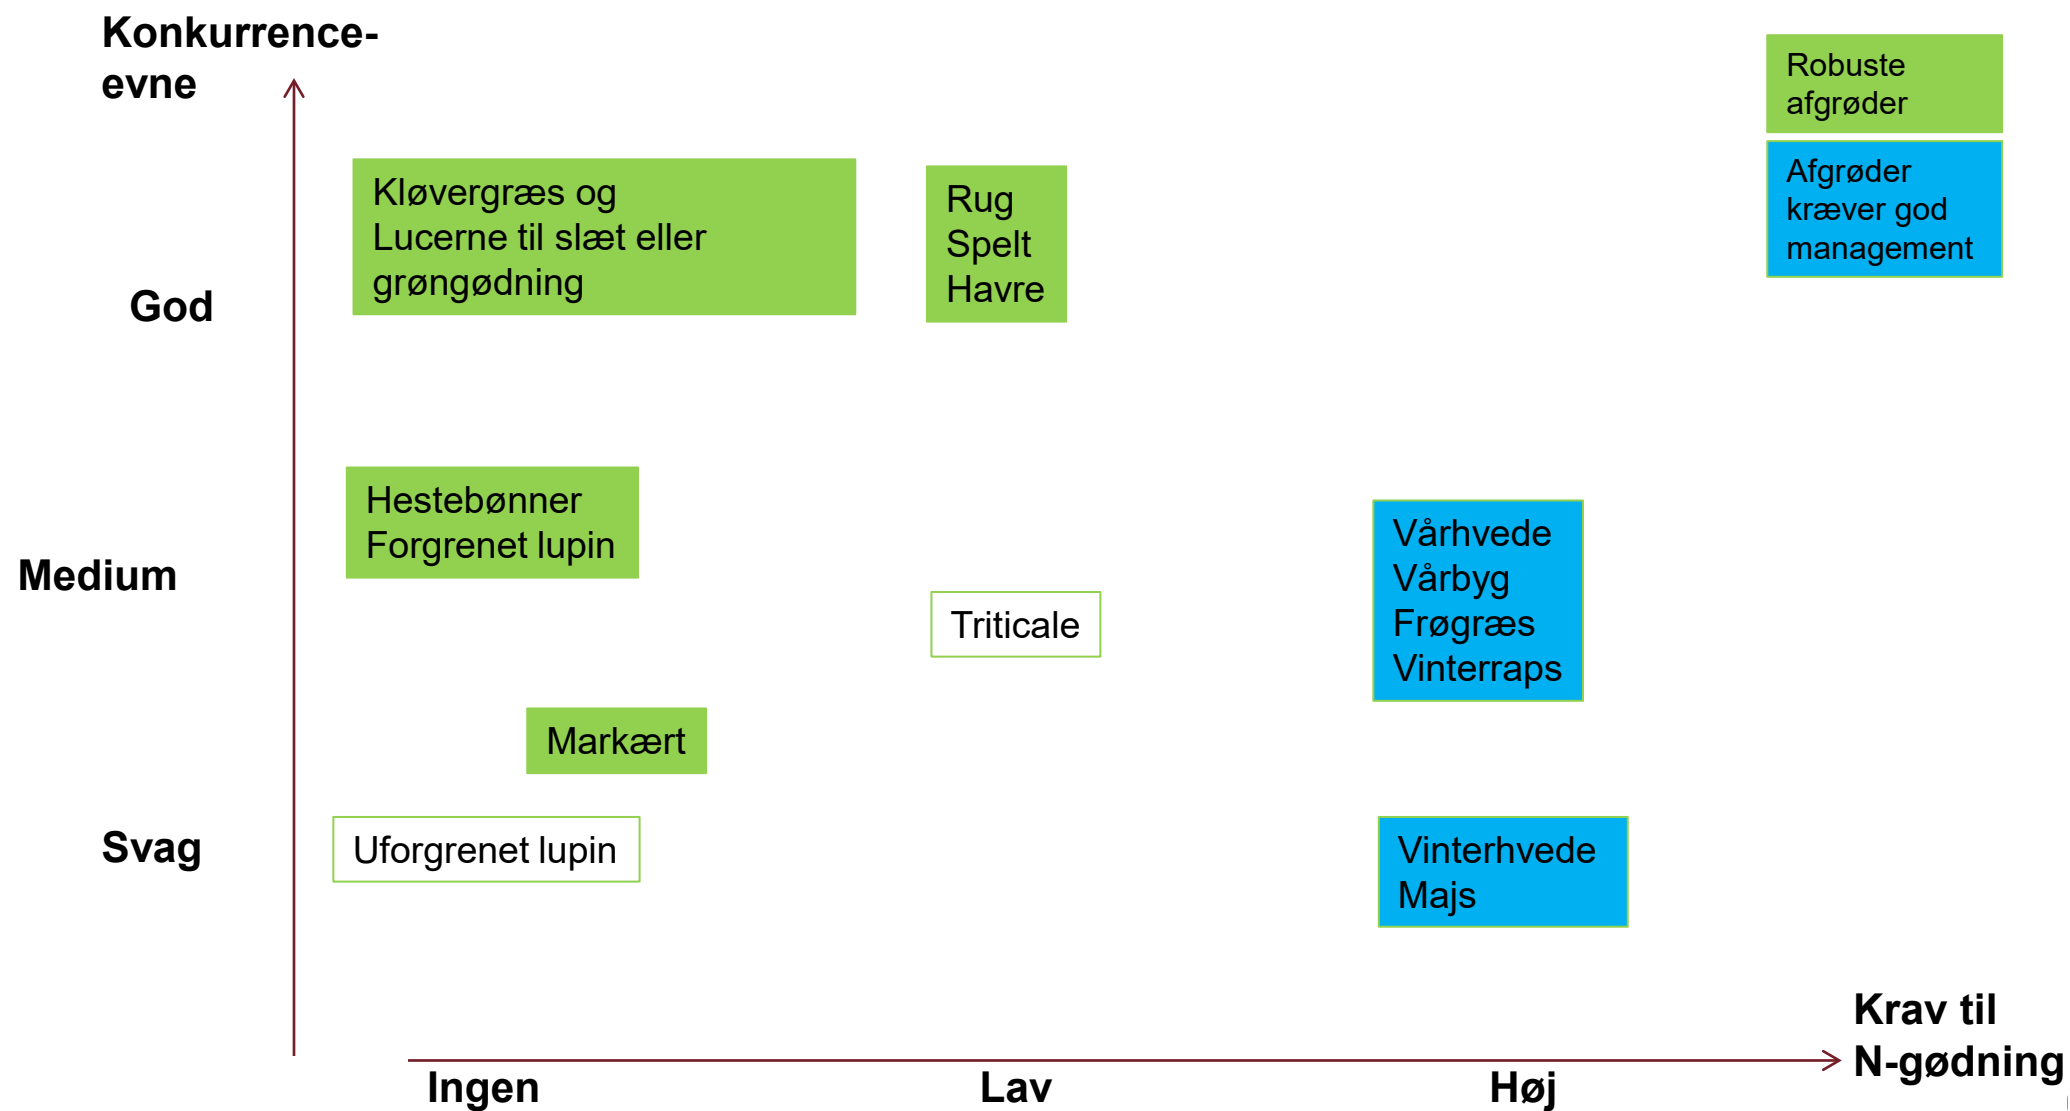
Konkurrence-evne

Robuste afgrøder

Afgrøder kræver god management

Kløvergræs og Lucerne til slæt eller grøngødning

Rug
Spelt
Havre

God

Hestebønner
Forgrenet lupin

Medium

Vårhvede
Vårbyg
Frøgræs
Vinterraps

Triticale

Markært

Svag

Uforgrenet lupin

Vinterhvede
Majs

Krav til N-gødning

Ingen

Lav

Høj